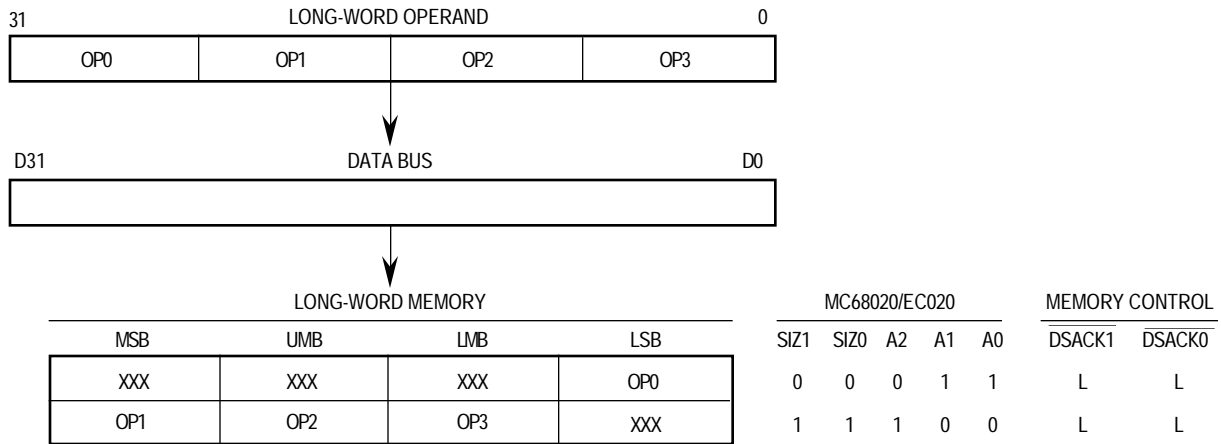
31 LONG-WORD OPERAND 0

| OP0 | OP1 | OP2 | OP3 |
|---|---|---|---|

D31 DATA BUS D0

LONG-WORD MEMORY

| MSB | UMB | LMB | LSB |
|---|---|---|---|
| XXX | XXX | XXX | OP0 |
| OP1 | OP2 | OP3 | XXX |

MC68020/EC020

| SIZ1 | SIZ0 | A2 | A1 | A0 |
|---|---|---|---|---|
| 0 | 0 | 0 | 1 | 1 |
| 1 | 1 | 1 | 0 | 0 |

MEMORY CONTROL

| $\overline{DSACK1}$ | $\overline{DSACK0}$ |
|---|---|
| L | L |
| L | L |